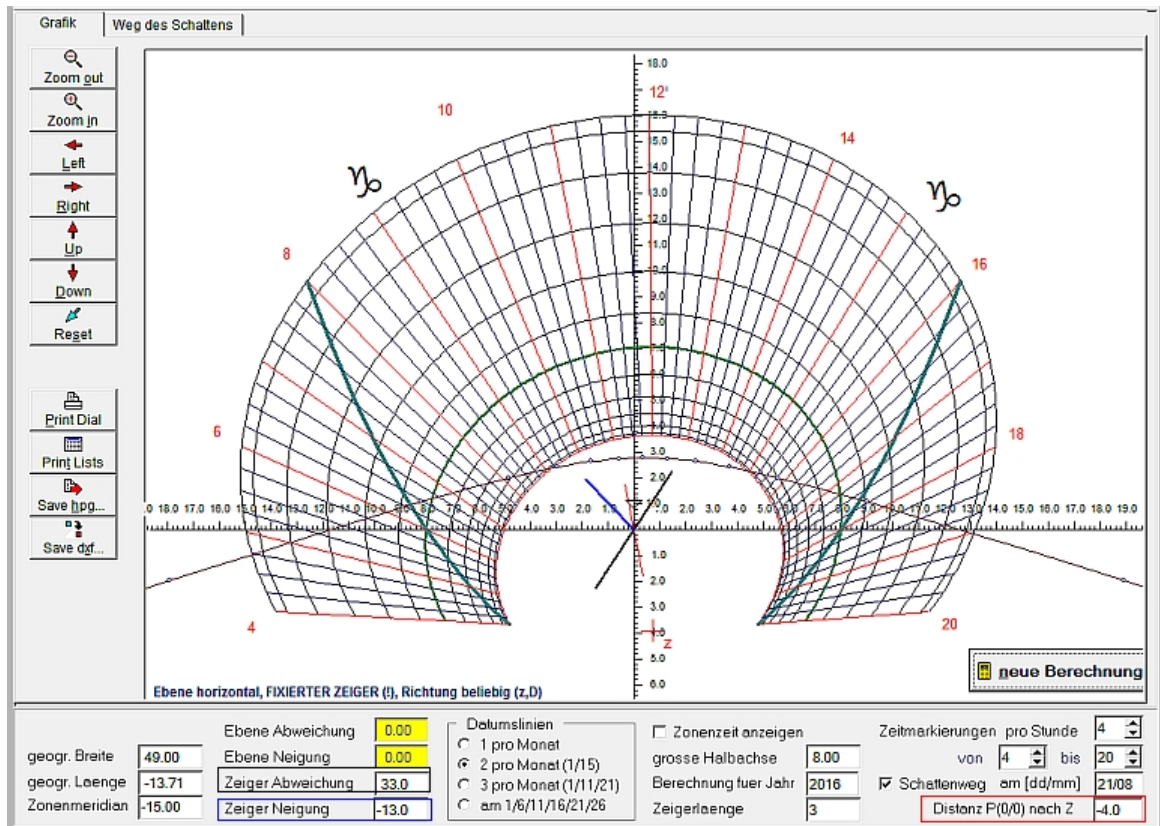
Grafik | Weg des Schattens

Zoom out
Zoom in
Left
Right
Up
Down
Reset

Print Dial
Print Lists
Save hpg...
Save dxf...

18.0
12
10
14
♑
♑
8
16
6
18
4
20
Z
18.0 17.0 16.0 15.0 14.0 13.0 12.0 11.0 10.0 9.0 8.0 7.0 6.0 5.0 4.0 3.0 2.0 1.0 1.0 2.0 3.0 4.0 5.0 6.0 7.0 8.0 9.0 10.0 11.0 12.0 13.0 14.0 15.0 16.0 17.0 18.0 19.0
1.0
2.0
3.0
4.0
5.0
6.0

Ebene horizontal, FIXIERTER ZEIGER (!), Richtung beliebig (z,D)

neue Berechnung

geogr. Breite 49.00
geogr. Laenge -13.71
Zonenmeridian -15.00

Ebene Abweichung 0.00
Ebene Neigung 0.00
Zeiger Abweichung 33.0
Zeiger Neigung -13.0

Datumslinien
1 pro Monat
2 pro Monat (1/15)
3 pro Monat (1/11/21)
am 1/6/11/16/21/26

Zonenzeit anzeigen
grosse Halbachse 8.00
Berechnung fuer Jahr 2016
Zeigerlaenge 3

Zeitmarkierungen pro Stunde 4
von 4 bis 20
Schattenweg am [dd/mm] 21/08
Distanz P(0/0) nach Z -4.0